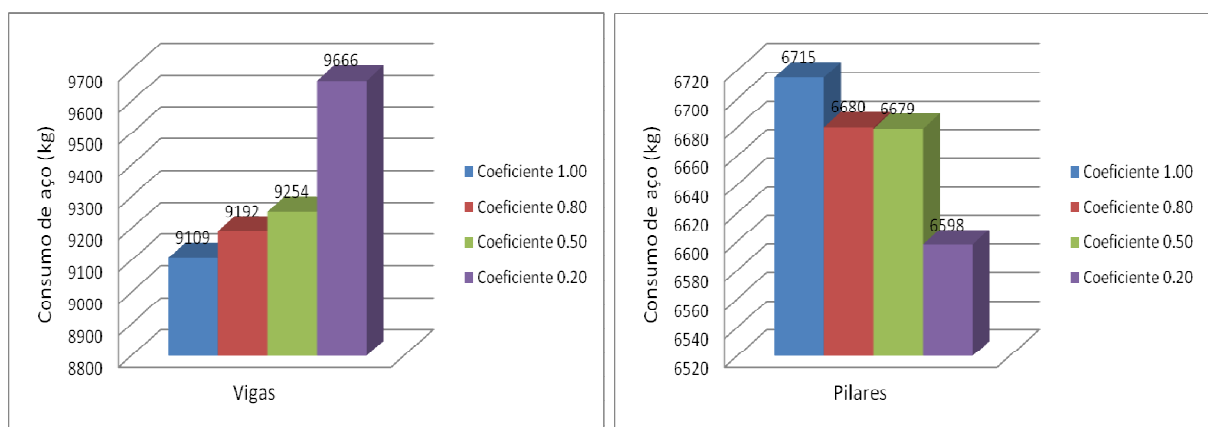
Consumo de aço (kg)

9700
9600
9500
9400
9300
9200
9100
9000
8900
8800

9109
9192
9254
9666

Vigas

Coeficiente 1.00
Coeficiente 0.80
Coeficiente 0.50
Coeficiente 0.20

Consumo de aço (kg)

6720
6700
6680
6660
6640
6620
6600
6580
6560
6540
6520

6715
6680
6679
6598

Pilares

Coeficiente 1.00
Coeficiente 0.80
Coeficiente 0.50
Coeficiente 0.20